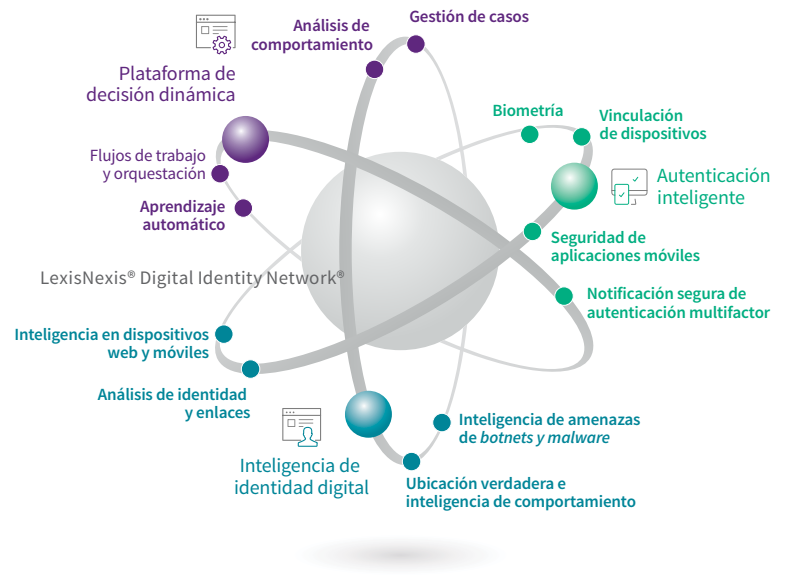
Análisis de comportamiento

Gestión de casos

Plataforma de decisión dinámica

Flujos de trabajo y orquestación

Aprendizaje automático

Biometría

Vinculación de dispositivos

Autenticación inteligente

Seguridad de aplicaciones móviles

Notificación segura de autenticación multifactor

LexisNexis® Digital Identity Network®

Inteligencia en dispositivos web y móviles

Análisis de identidad y enlaces

Inteligencia de identidad digital

Inteligencia de amenazas de *botnets y malware*

Ubicación verdadera e inteligencia de comportamiento